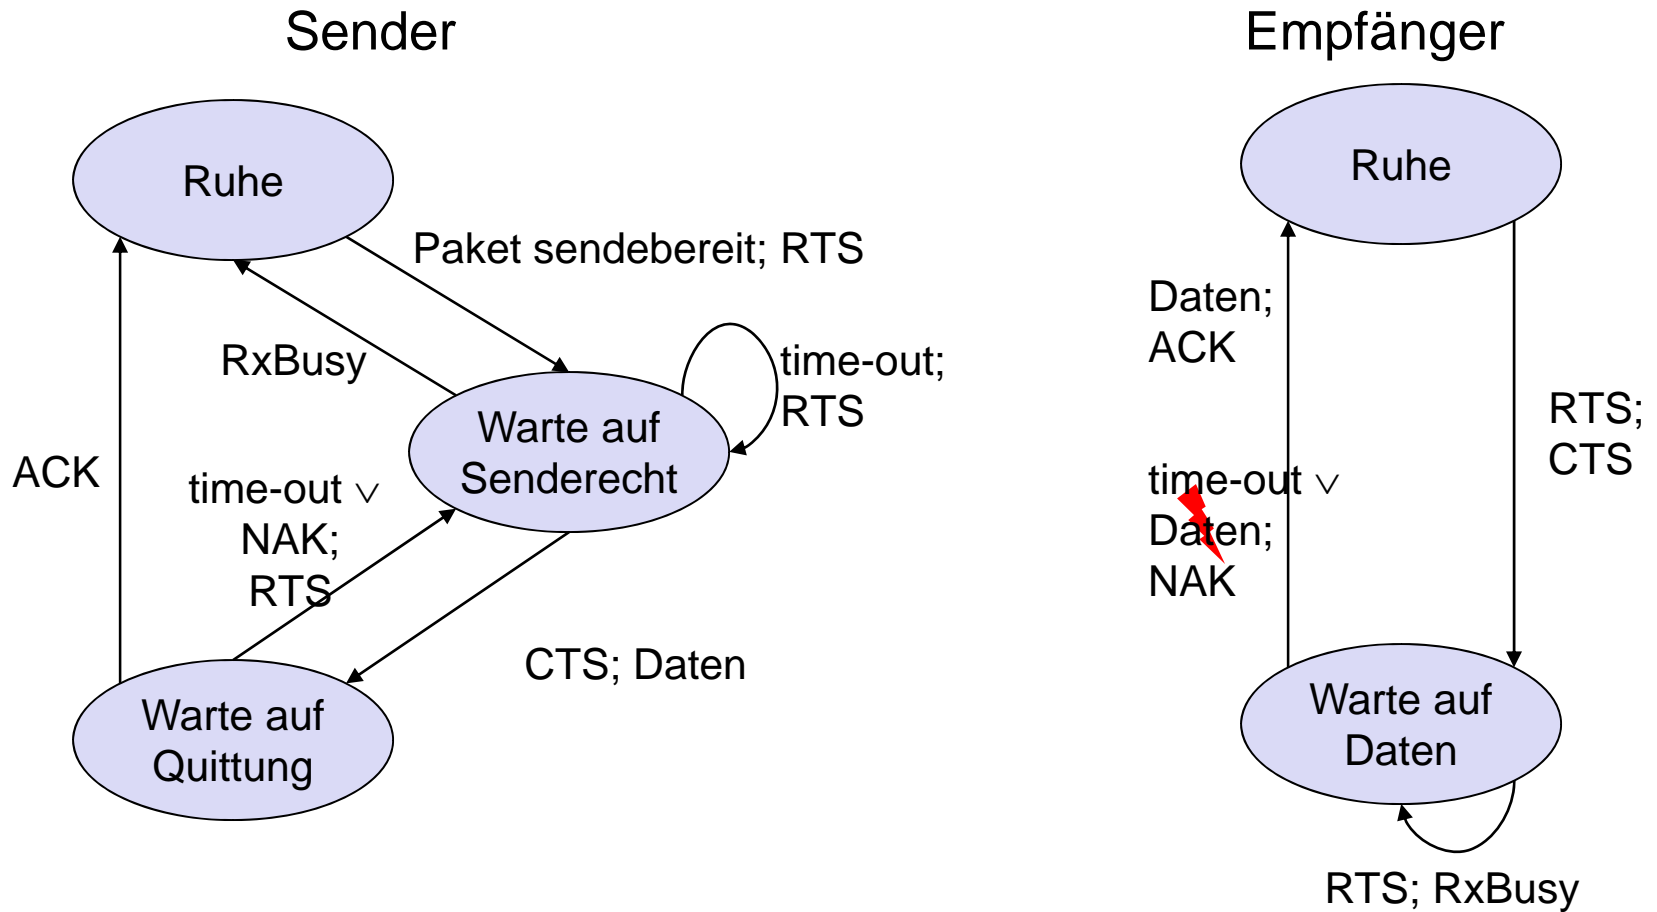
Sender

Ruhe

Paket sendebereit; RTS

RxBusy

time-out; RTS

Warte auf Senderecht

ACK

time-out $\vee$ NAK; RTS

CTS; Daten

Warte auf Quittung

Empfänger

Ruhe

Daten; ACK

RTS; CTS

time-out $\vee$ Daten; NAK

Warte auf Daten

RTS; RxBusy